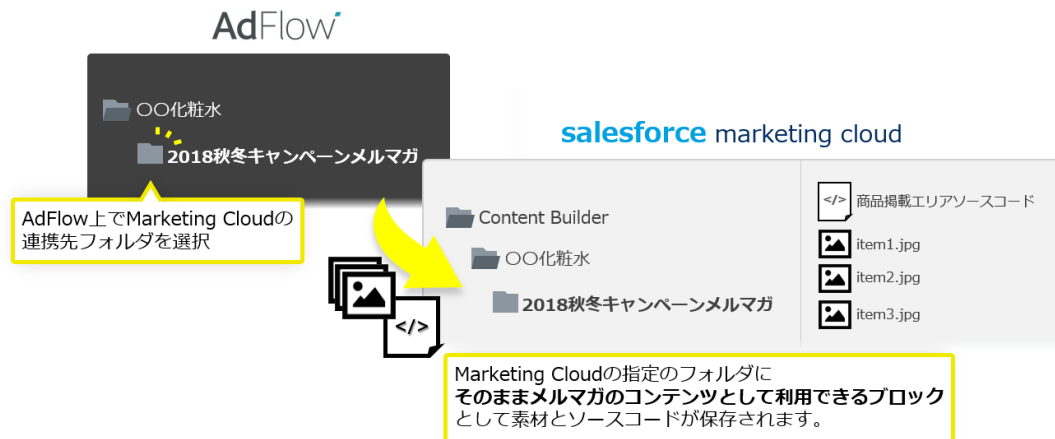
AdFlow

〇〇化粧水

2018秋冬キャンペーンメルマガ

AdFlow上でMarketing Cloudの連携先フォルダを選択

salesforce marketing cloud

Content Builder

〇〇化粧水

2018秋冬キャンペーンメルマガ

</>

</> 商品掲載エリアソースコード

item1.jpg

item2.jpg

item3.jpg

Marketing Cloudの指定のフォルダに
**そのままメルマガのコンテンツとして利用できるブロック**
として素材とソースコードが保存されます。